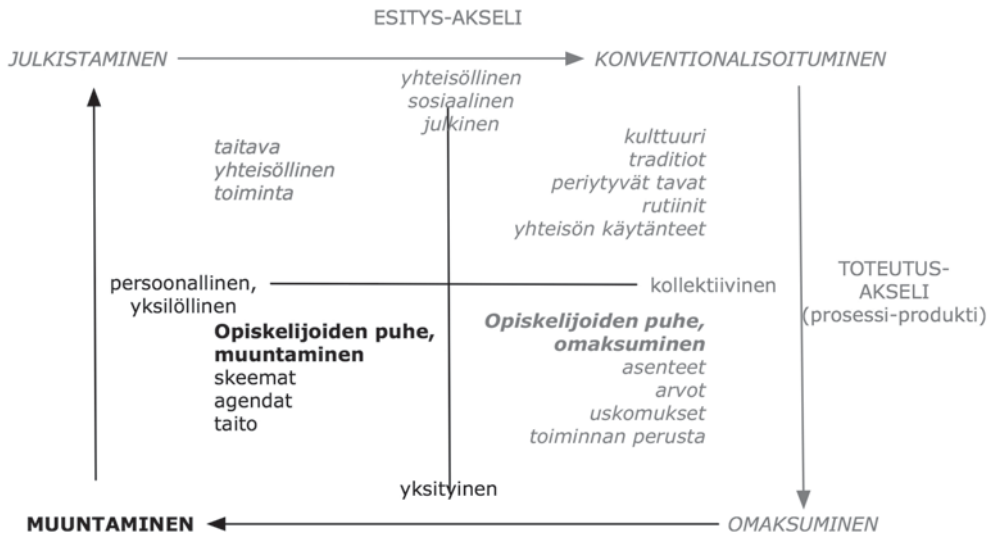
ESITYS-AKSELI

JULKISTAMINEN

KONVENTIONALISOITUMINEN

yhteisöllinen
sosiaalinen
julkinen

taitava
yhteisöllinen
toiminta

kulttuuri
traditiot
periytyvät tavat
rutiinit
yhteisön käytänteet

persoonallinen,
yksilöllinen

kollektiivinen

TOTEUTUS-
AKSELI
(prosessi-produkti)

**Opiskelijoiden puhe, muuntaminen**
skeemat
agendat
taito

**Opiskelijoiden puhe, omaksuminen**
asenteet
arvot
uskomukset
toiminnan perusta

yksityinen

MUUNTAMINEN

OMAKSUMINEN